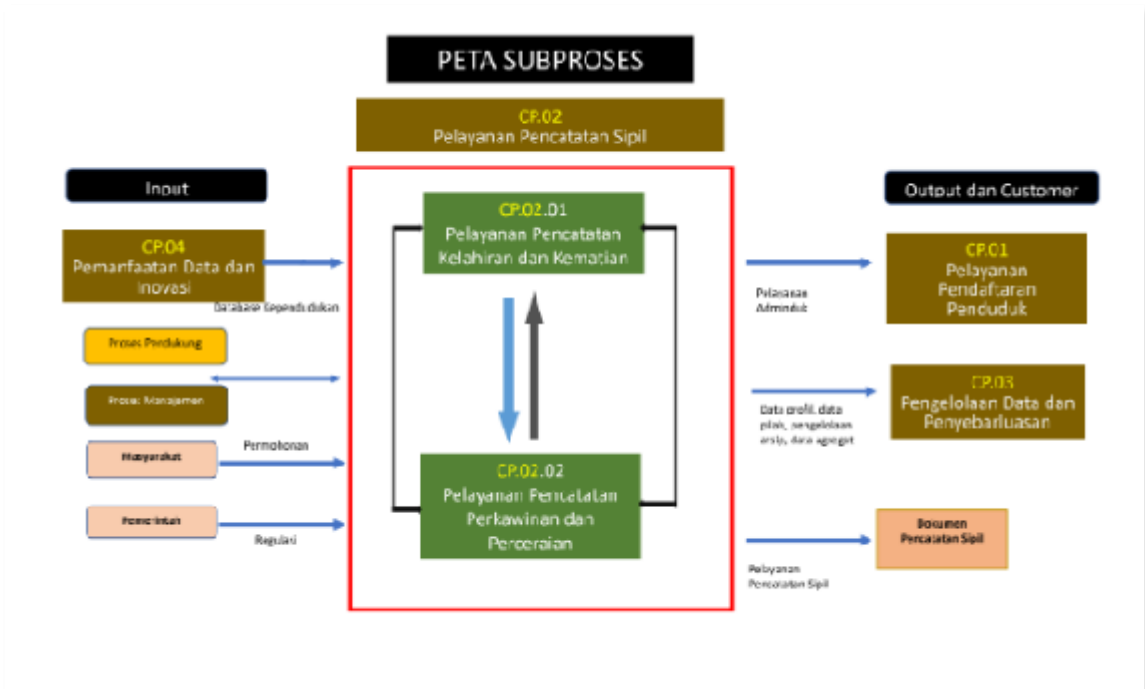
PETA SUBPROSES

CP.02
Pelayanan Pencatatan Sipil

Input

CP.04
Pemanfaatan Data dan Inovasi

Database Kependudukan

Proses Pendukung

Proses Manajemen

Masyarakat

Permohonan

Pemerintah

Regulasi

CP.02.01
Pelayanan Pencatatan Kelahiran dan Kematian

CP.02.02
Pelayanan Pencatatan Perkawinan dan Perceraian

Output dan Customer

Pelayanan Adminduk

CP.01
Pelayanan Pendaftaran Penduduk

Data profil, data pilah, pengelolaan arsip, data agregat

CP.03
Pengelolaan Data dan Penyebarluasan

Pelayanan Pencatatan Sipil

Dokumen Pencatatan Sipil